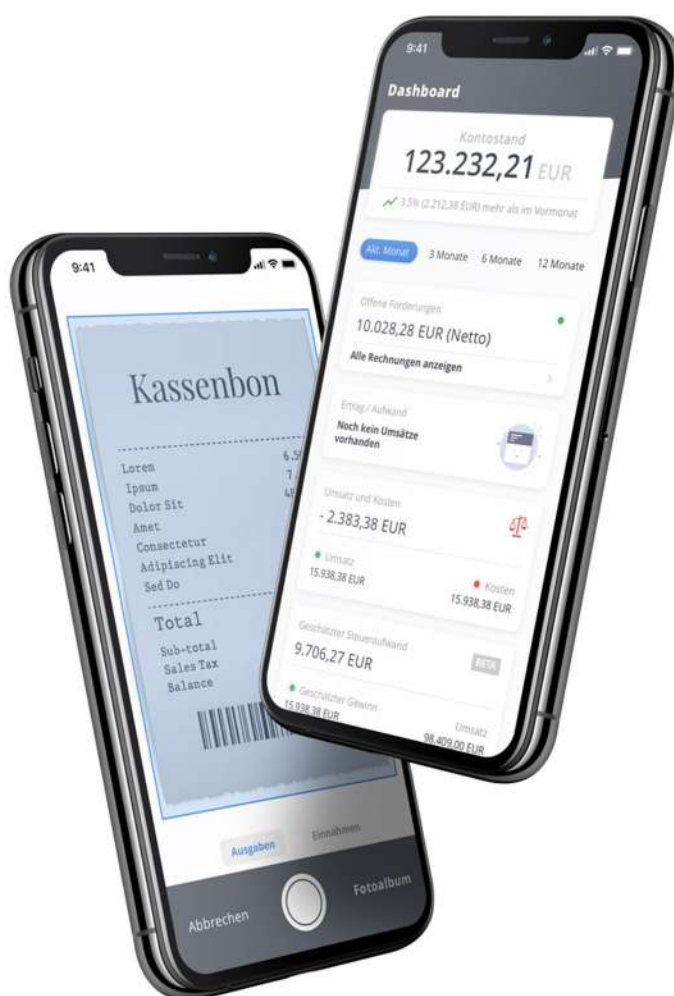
9:41

Kassenbon

Lorem 6.5
Ipsum 7
Dolor Sit 4
Amet
Consectetur
Adipiscing Elit
Sed Do

Total
Sub-total
Sales Tax
Balance

Ausgaben Einnahmen

Abbrechen Fotoalbum

9:41

Dashboard

Kontostand
123.232,21 EUR
3.5% (2.212,38 EUR) mehr als im Vormonat

Akt. Monat 3 Monate 6 Monate 12 Monate

Offene Forderungen
10.028,28 EUR (Netto)
Alle Rechnungen anzeigen

Ertrag / Aufwand
Noch kein Umsätze vorhanden

Umsatz und Kosten
- 2.383,38 EUR
Umsatz
15.938,38 EUR
Kosten
15.938,38 EUR

Geschätzter Steueraufwand
9.706,27 EUR
BETA

Geschätzter Gewinn
15.938,38 EUR
Umsatz
98.409,00 EUR